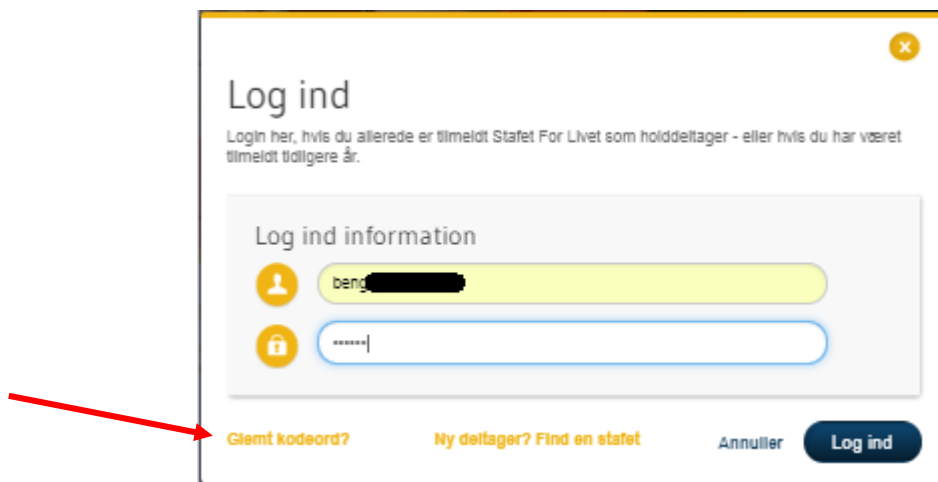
Log ind

Login her, hvis du allerede er tilmeldt Stafet For Livet som holddeltager - eller hvis du har været tilmeldt tidligere år.

Log ind information

beng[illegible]

•••••••

Glemt kodeord?

Ny deltager? Find en stafet

Annuller

Log ind